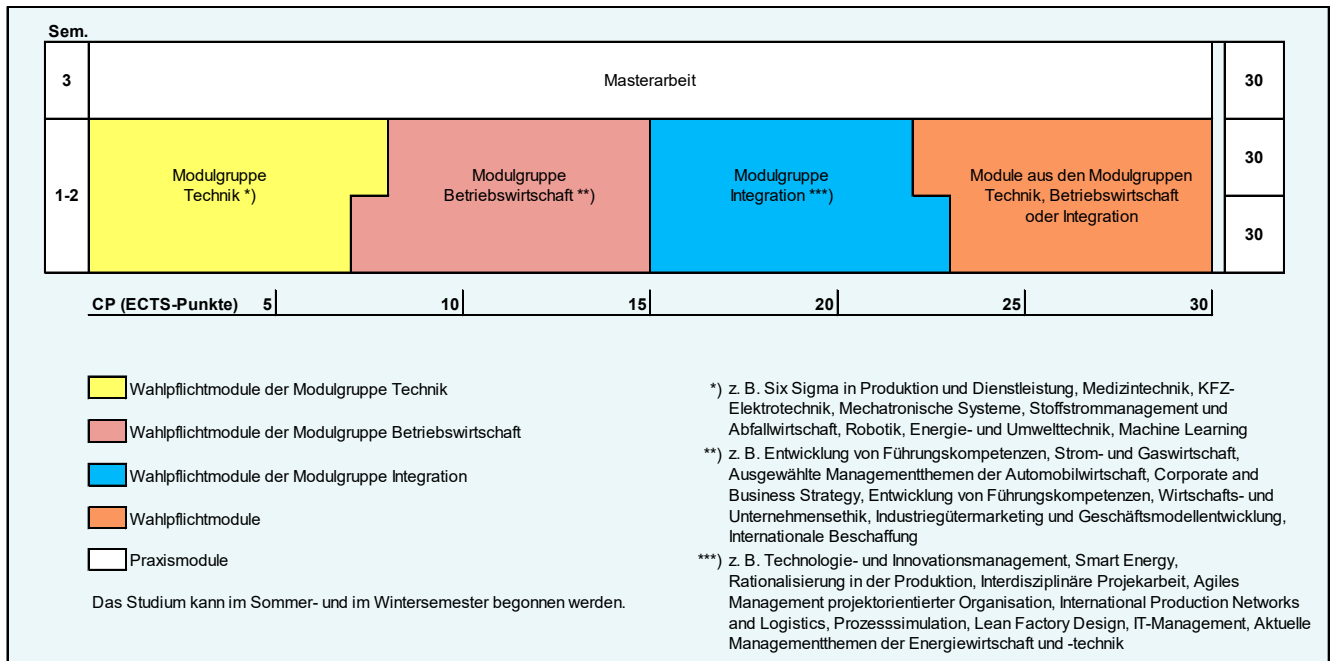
Sem.

3

Masterarbeit

30

1-2

Modulgruppe Technik *)

Modulgruppe Betriebswirtschaft **)

Modulgruppe Integration ***)

Module aus den Modulgruppen Technik, Betriebswirtschaft oder Integration

30

30

CP (ECTS-Punkte) 5 10 15 20 25 30

Wahlpflichtmodule der Modulgruppe Technik

Wahlpflichtmodule der Modulgruppe Betriebswirtschaft

Wahlpflichtmodule der Modulgruppe Integration

Wahlpflichtmodule

Praxismodule

Das Studium kann im Sommer- und im Wintersemester begonnen werden.

*) z. B. Six Sigma in Produktion und Dienstleistung, Medizintechnik, KFZ-Elektrotechnik, Mechatronische Systeme, Stoffstrommanagement und Abfallwirtschaft, Robotik, Energie- und Umwelttechnik, Machine Learning

**) z. B. Entwicklung von Führungskompetenzen, Strom- und Gaswirtschaft, Ausgewählte Managementthemen der Automobilwirtschaft, Corporate and Business Strategy, Entwicklung von Führungskompetenzen, Wirtschafts- und Unternehmensethik, Industriegütermarketing und Geschäftsmodellentwicklung, Internationale Beschaffung

***) z. B. Technologie- und Innovationsmanagement, Smart Energy, Rationalisierung in der Produktion, Interdisziplinäre Projekarbeit, Agiles Management projektorientierter Organisation, International Production Networks and Logistics, Prozesssimulation, Lean Factory Design, IT-Management, Aktuelle Managementthemen der Energiewirtschaft und -technik